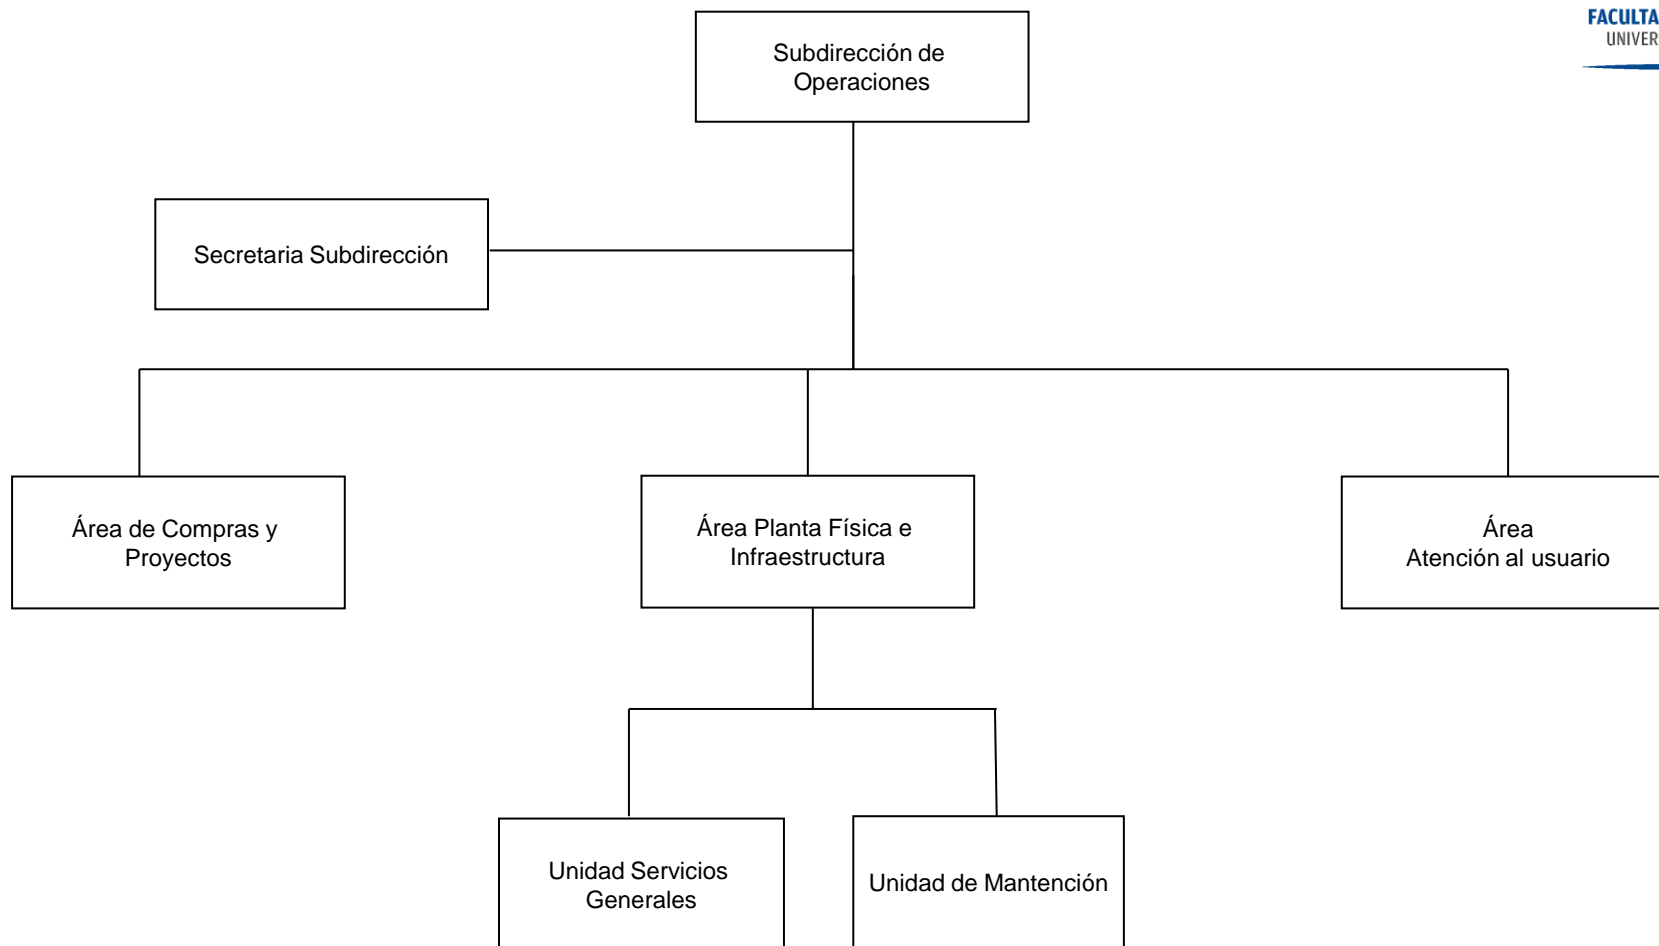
FACULTA
UNIVER

Subdirección de Operaciones

Secretaria Subdirección

Área de Compras y Proyectos

Área Planta Física e Infraestructura

Área Atención al usuario

Unidad Servicios Generales

Unidad de Mantención